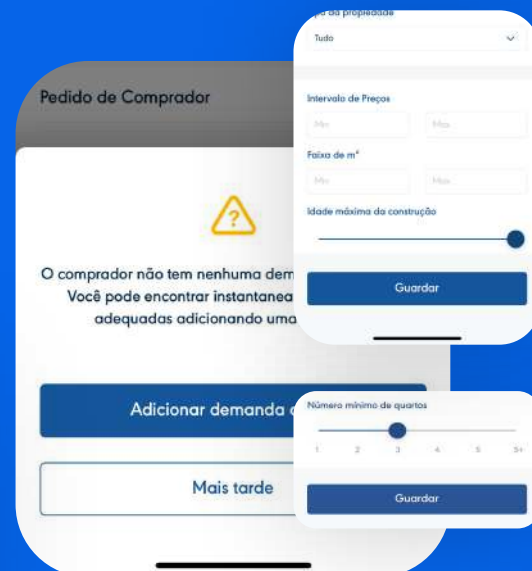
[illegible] da propriedade

Tudo

Intervalo de Preços

Min

Max

Faixa de m²

Min

Max

Idade máxima da construção

Guardar

Pedido de Comprador

O comprador não tem nenhuma dem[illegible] Você pode encontrar instantanea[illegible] adequadas adicionando uma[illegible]

Adicionar demanda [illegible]

Mais tarde

Número mínimo de quartos

1 2 3 4 5 5+

Guardar